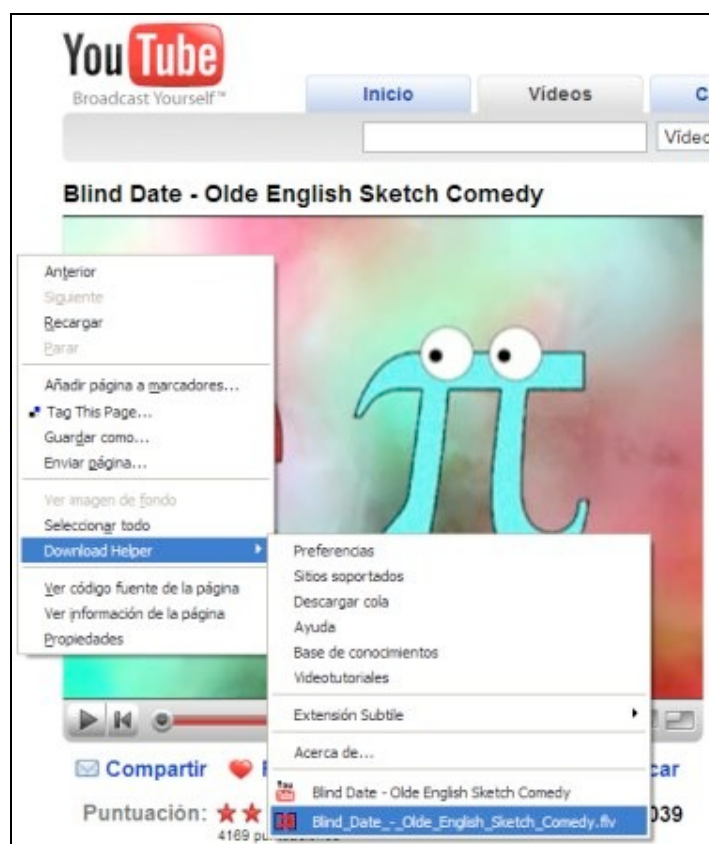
YouTube
Broadcast Yourself™

Inicio
Vídeos
C
Víde

Blind Date - Olde English Sketch Comedy

Anterior
Siguiente
Recargar
Parar
Añadir página a marcadores...
Tag This Page...
Guardar como...
Enviar página...
Ver imagen de fondo
Seleccionar todo
Download Helper
Ver código fuente de la página
Ver información de la página
Propiedades

Preferencias
Sitios soportados
Descargar cola
Ayuda
Base de conocimientos
Videotutoriales
Extensión Subtile
Acerca de...
Blind Date - Olde English Sketch Comedy
Blind_Date_-_Olde_English_Sketch_Comedy.flv

Compartir
car
Puntuación:
4169 pu
039